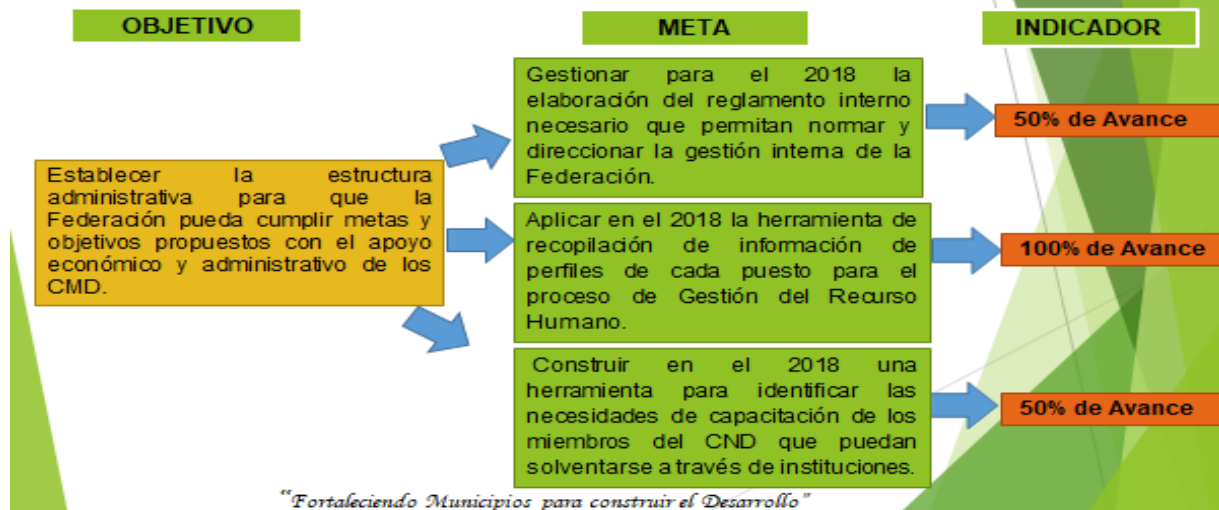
OBJETIVO

META

INDICADOR

Establecer la estructura administrativa para que la Federación pueda cumplir metas y objetivos propuestos con el apoyo económico y administrativo de los CMD.

Gestionar para el 2018 la elaboración del reglamento interno necesario que permitan normar y direccionar la gestión interna de la Federación.

50% de Avance

Aplicar en el 2018 la herramienta de recopilación de información de perfiles de cada puesto para el proceso de Gestión del Recurso Humano.

100% de Avance

Construir en el 2018 una herramienta para identificar las necesidades de capacitación de los miembros del CND que puedan solventarse a través de instituciones.

50% de Avance

"Fortaleciendo Municipios para construir el Desarrollo"